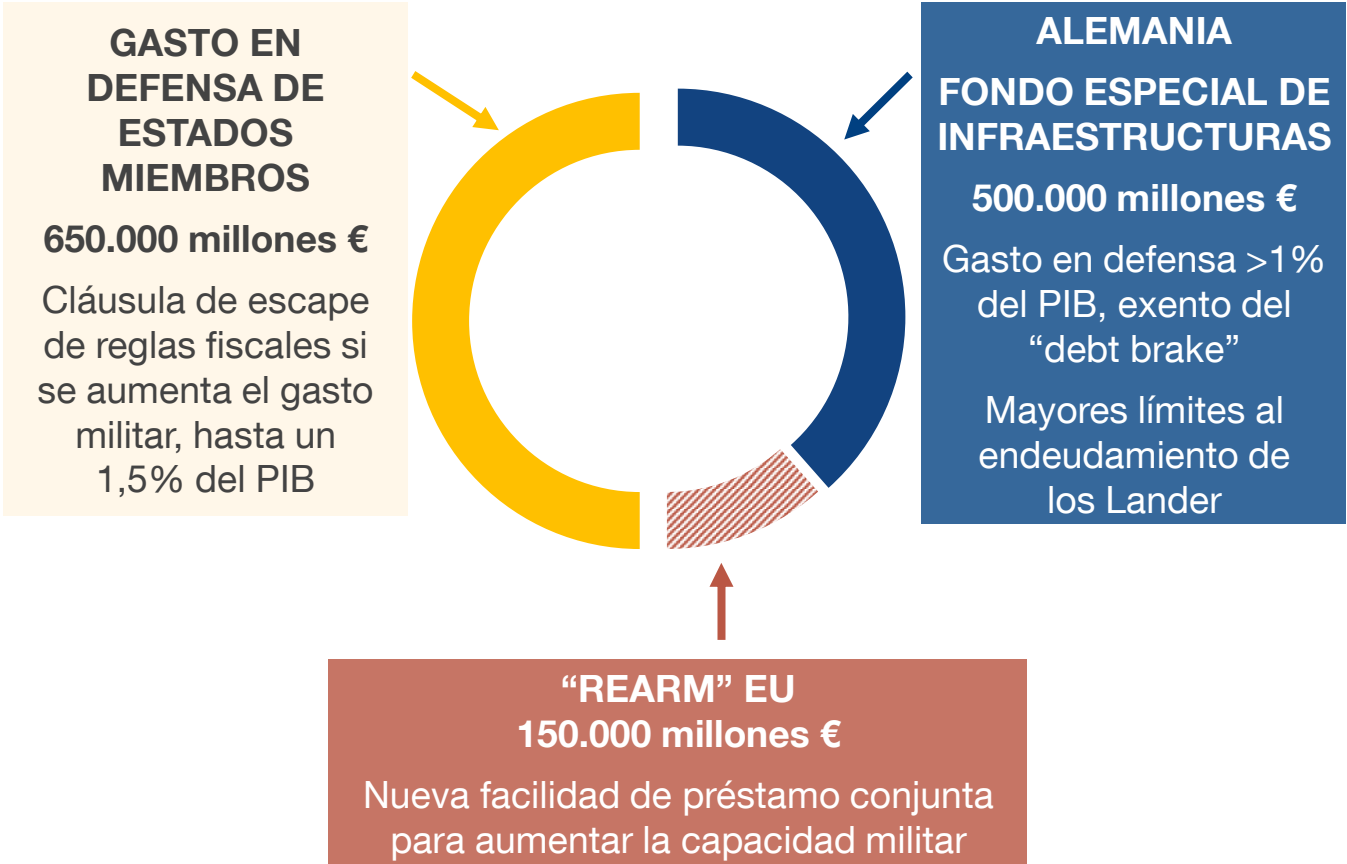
GASTO EN DEFENSA DE ESTADOS MIEMBROS

650.000 millones €

Cláusula de escape de reglas fiscales si se aumenta el gasto militar, hasta un 1,5% del PIB

ALEMANIA

FONDO ESPECIAL DE INFRAESTRUCTURAS

500.000 millones €

Gasto en defensa >1% del PIB, exento del “debt brake”

Mayores límites al endeudamiento de los Lander

“REARM” EU
150.000 millones €

Nueva facilidad de préstamo conjunta para aumentar la capacidad militar